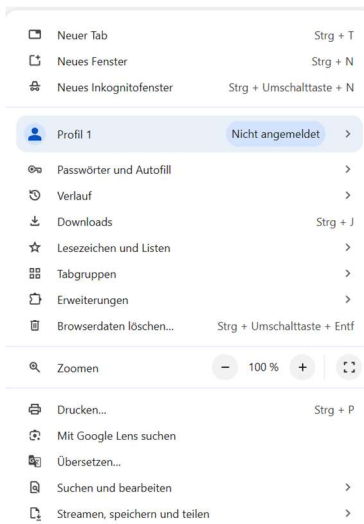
Neuer Tab Strg + T
Neues Fenster Strg + N
Neues Inkognitofenster Strg + Umschalttaste + N

Profil 1 Nicht angemeldet >

Passwörter und Autofill >
Verlauf >
Downloads Strg + J
Lesezeichen und Listen >
Tabgruppen >
Erweiterungen >
Browserdaten löschen... Strg + Umschalttaste + Entf

Zoomen − 100 % +

Drucken... Strg + P
Mit Google Lens suchen
Übersetzen...
Suchen und bearbeiten >
Streamen, speichern und teilen >